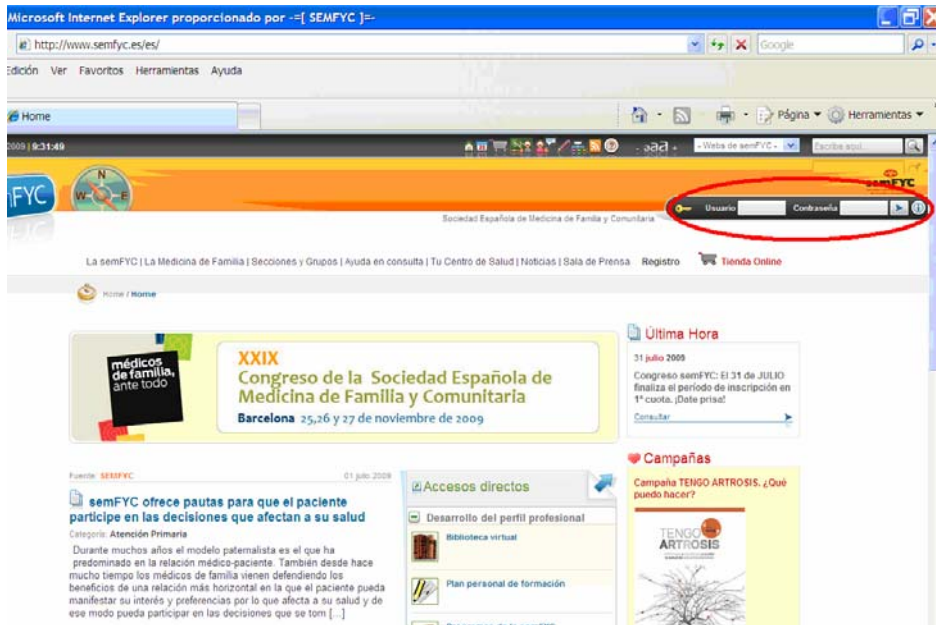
Microsoft Internet Explorer proporcionado por -=[ SEMFYC ]=-

http://www.semfyc.es/es/

Google

Edición Ver Favoritos Herramientas Ayuda

Home

Página Herramientas

2009 | 9:31:49

- Webs de semFYC -

Escribe aquí...

semFYC

Usuario Contraseña

Sociedad Española de Medicina de Familia y Comunitaria

La semFYC | La Medicina de Familia | Secciones y Grupos | Ayuda en consulta | Tu Centro de Salud | Noticias | Sala de Prensa Registro Tienda Online

Home / Home

médicos de familia, ante todo

XXIX
Congreso de la Sociedad Española de Medicina de Familia y Comunitaria
Barcelona 25,26 y 27 de noviembre de 2009

Última Hora

31 julio 2009

Congreso semFYC: El 31 de JULIO finaliza el período de inscripción en 1ª cuota. ¡Date prisa!

Consultar

Campañas

Campaña TENGO ARTROSIS. ¿Qué puedo hacer?

TENGO ARTROSIS

Fuente: SEMFYC 01 julio 2009

semFYC ofrece pautas para que el paciente participe en las decisiones que afectan a su salud

Categoría: Atención Primaria

Durante muchos años el modelo paternalista es el que ha predominado en la relación médico-paciente. También desde hace mucho tiempo los médicos de familia vienen defendiendo los beneficios de una relación más horizontal en la que el paciente pueda manifestar su interés y preferencias por lo que afecta a su salud y de ese modo pueda participar en las decisiones que se tom [...]

Accesos directos

Desarrollo del perfil profesional

Biblioteca virtual

Plan personal de formación

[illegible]